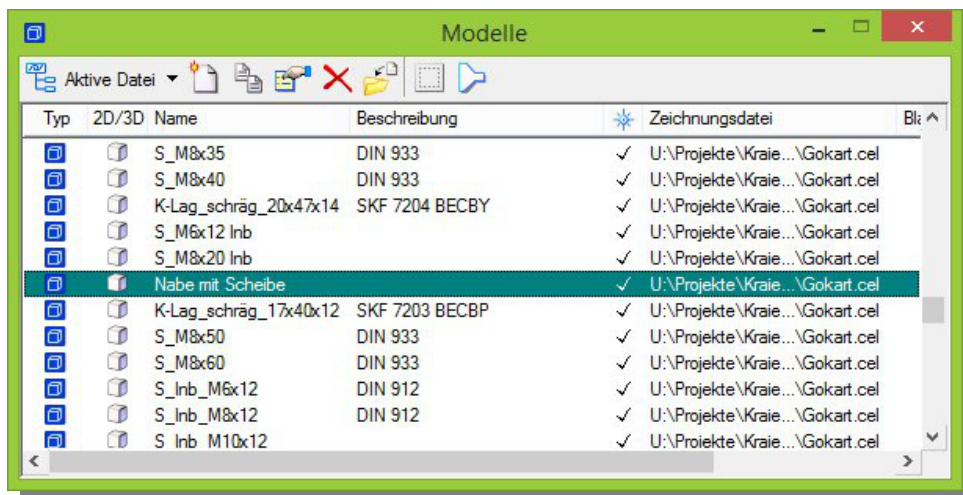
Modelle

Aktive Datei

| Typ | 2D/3D | Name | Beschreibung | | Zeichnungsdatei | Bl |
|---|---|---|---|---|---|---|
| | | S_M8x35 | DIN 933 | ✓ | U:\Projekte\Kraie...\Gokart.cel | |
| | | S_M8x40 | DIN 933 | ✓ | U:\Projekte\Kraie...\Gokart.cel | |
| | | K-Lag_schräg_20x47x14 | SKF 7204 BECBY | ✓ | U:\Projekte\Kraie...\Gokart.cel | |
| | | S_M6x12 Inb | | ✓ | U:\Projekte\Kraie...\Gokart.cel | |
| | | S_M8x20 Inb | | ✓ | U:\Projekte\Kraie...\Gokart.cel | |
| | | Nabe mit Scheibe | | ✓ | U:\Projekte\Kraie...\Gokart.cel | |
| | | K-Lag_schräg_17x40x12 | SKF 7203 BECBP | ✓ | U:\Projekte\Kraie...\Gokart.cel | |
| | | S_M8x50 | DIN 933 | ✓ | U:\Projekte\Kraie...\Gokart.cel | |
| | | S_M8x60 | DIN 933 | ✓ | U:\Projekte\Kraie...\Gokart.cel | |
| | | S_Inb_M6x12 | DIN 912 | ✓ | U:\Projekte\Kraie...\Gokart.cel | |
| | | S_Inb_M8x12 | DIN 912 | ✓ | U:\Projekte\Kraie...\Gokart.cel | |
| | | S_Inb_M10x12 | | ✓ | U:\Projekte\Kraie...\Gokart.cel | |